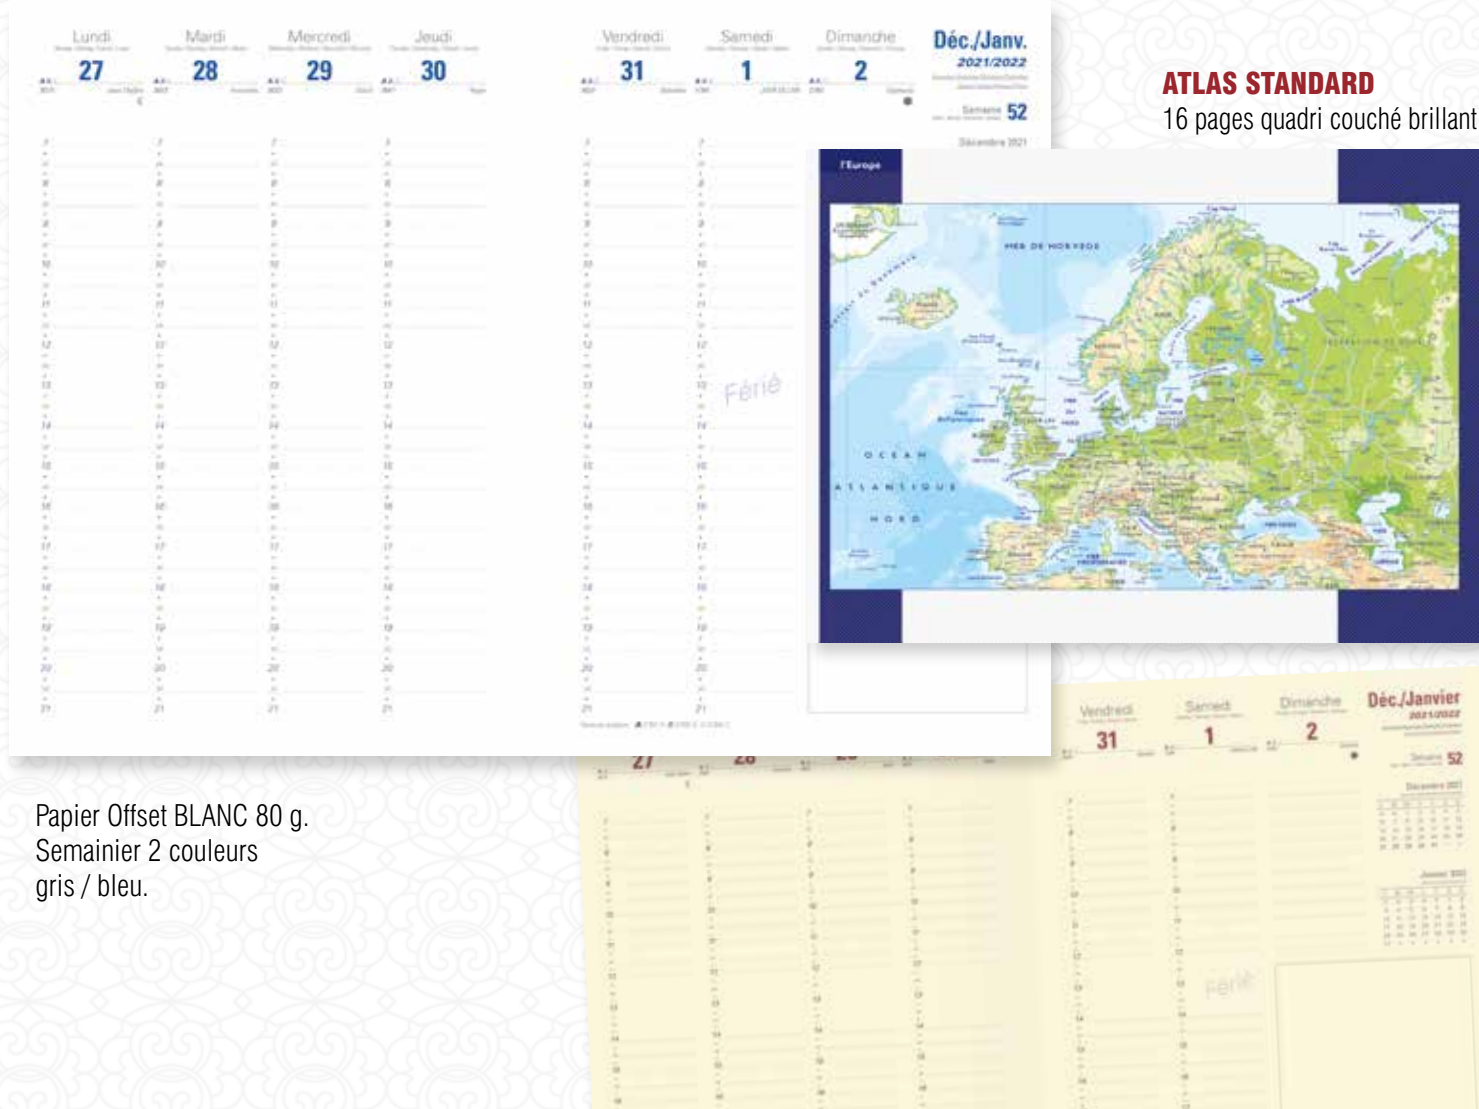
Lundi
27

Mardi
28

Mercredi
29

Jeudi
30

Vendredi
31

Samedi
1

Dimanche
2

Déc./Janv.
2021/2022

Semaine 52

Décembre 2021

7
8
9
10
11
12
13
14
15
16
17
18
19
20
21

Férié

ATLAS STANDARD
16 pages quadri couché brillant

l'Europe

MER DE NORVÈGE

OCÉAN ATLANTIQUE NORD

Papier Offset BLANC 80 g.
Semainier 2 couleurs
gris / bleu.

Vendredi
31

Samedi
1

Dimanche
2

Déc./Janvier
2021/2022

Semaine 52

Décembre 2021

Janvier 2022

Férié